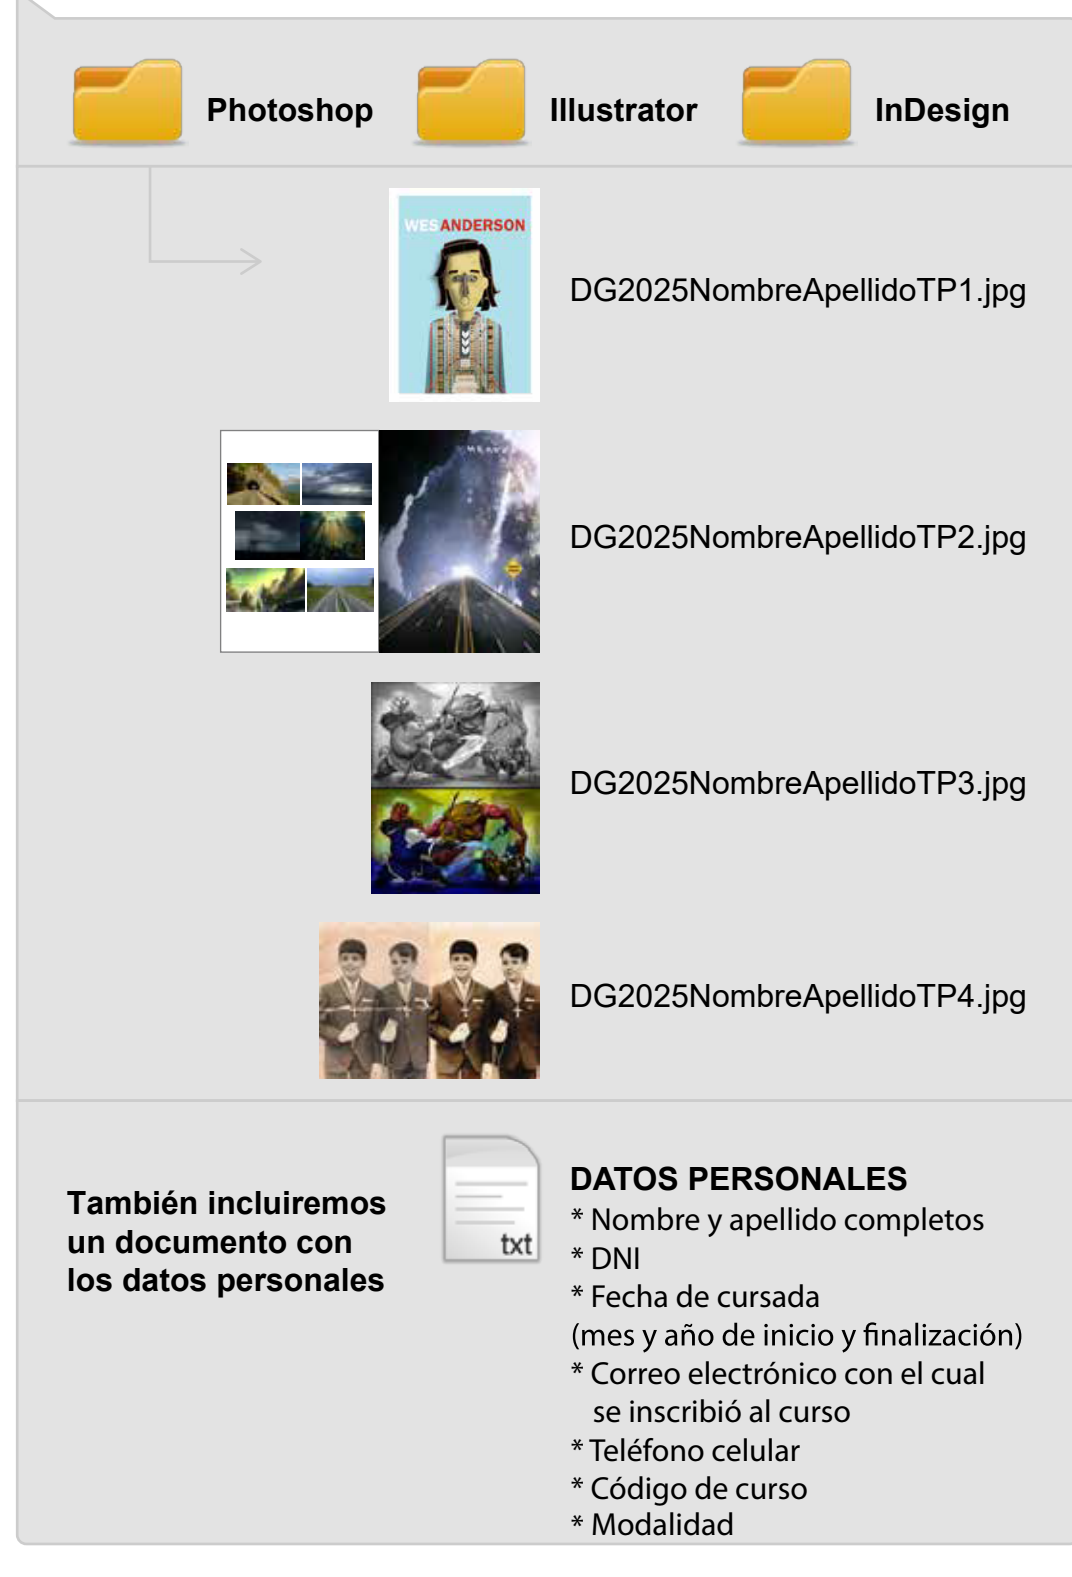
Photoshop Illustrator InDesign

WES ANDERSON

DG2025NombreApellidoTP1.jpg

DG2025NombreApellidoTP2.jpg

DG2025NombreApellidoTP3.jpg

DG2025NombreApellidoTP4.jpg

También incluiremos un documento con los datos personales

txt

DATOS PERSONALES
* Nombre y apellido completos
* DNI
* Fecha de cursada
(mes y año de inicio y finalización)
* Correo electrónico con el cual se inscribió al curso
* Teléfono celular
* Código de curso
* Modalidad